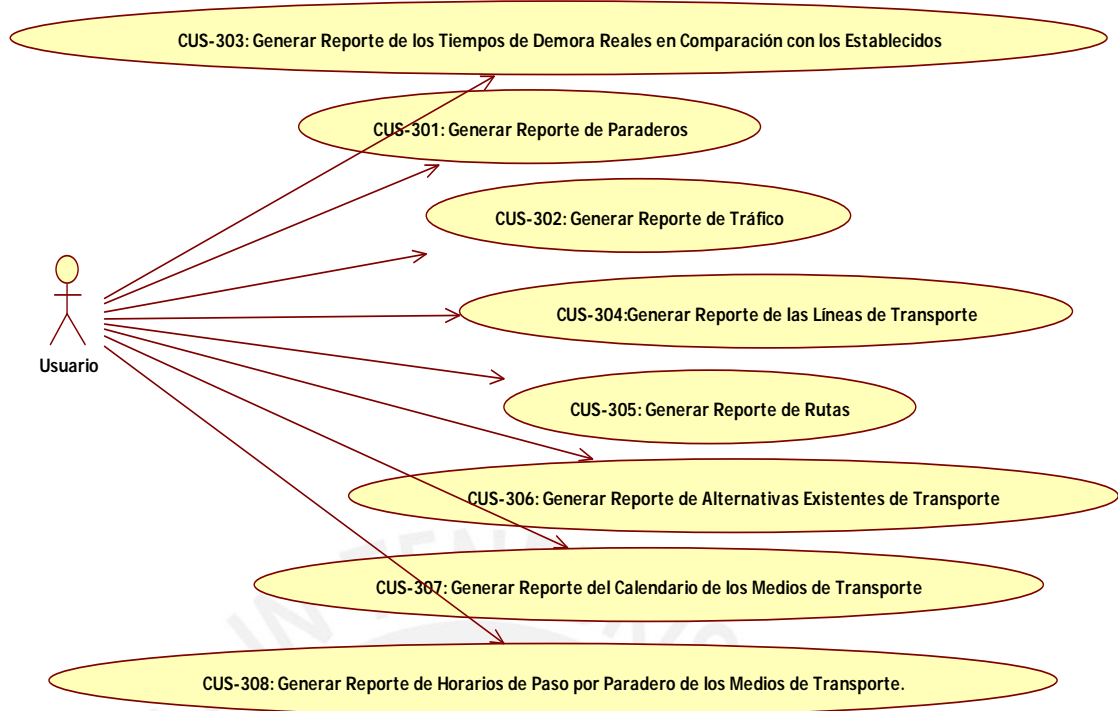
CUS-303: Generar Reporte de los Tiempos de Demora Reales en Comparación con los Establecidos

CUS-301: Generar Reporte de Paraderos

CUS-302: Generar Reporte de Tráfico

Usuario

CUS-304:Generar Reporte de las Líneas de Transporte

CUS-305: Generar Reporte de Rutas

CUS-306: Generar Reporte de Alternativas Existentes de Transporte

CUS-307: Generar Reporte del Calendario de los Medios de Transporte

CUS-308: Generar Reporte de Horarios de Paso por Paradero de los Medios de Transporte.